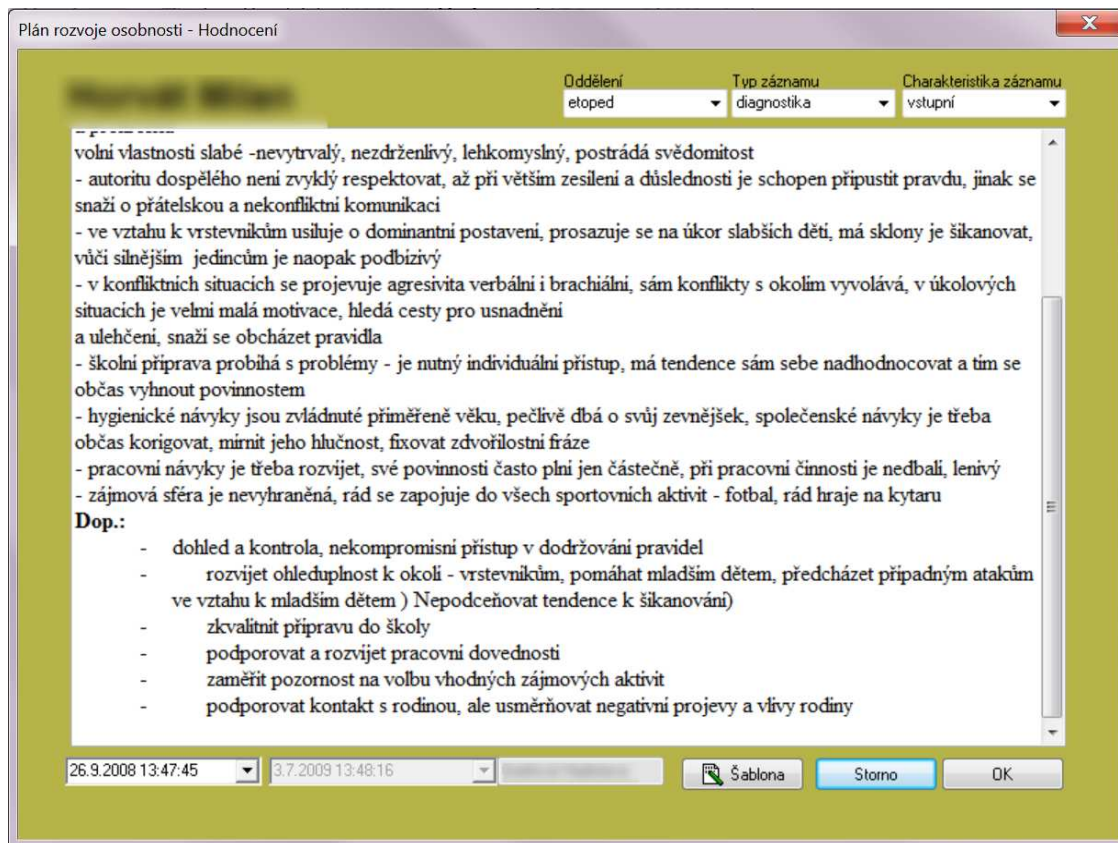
Plán rozvoje osobnosti - Hodnocení

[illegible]

Oddělení
etoped
Typ záznamu
diagnostika
Charakteristika záznamu
vstupní

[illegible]
volní vlastnosti slabé -nevytrvalý, nezdrženlivý, lehkomyslný, postrádá svědomitost
- autoritu dospělého není zvyklý respektovat, až při větším zesílení a důslednosti je schopen připustit pravdu, jinak se snaží o přátelskou a nekonfliktní komunikaci
- ve vztahu k vrstevníkům usiluje o dominantní postavení, prosazuje se na úkor slabších dětí, má sklony je šikanovat, vůči silnějším jedincům je naopak podbízivý
- v konfliktních situacích se projevuje agresivita verbální i brachiální, sám konflikty s okolím vyvolává, v úkolových situacích je velmi malá motivace, hledá cesty pro usnadnění
a ulehčení, snaží se obcházet pravidla
- školní příprava probíhá s problémy - je nutný individuální přístup, má tendence sám sebe nadhodnocovat a tím se občas vyhnout povinnostem
- hygienické návyky jsou zvládnuté přiměřeně věku, pečlivě dbá o svůj zevnějšek, společenské návyky je třeba občas korigovat, mírnit jeho hlučnost, fixovat zdvořilostní fráze
- pracovní návyky je třeba rozvíjet, své povinnosti často plní jen částečně, při pracovní činnosti je nedbalí, líný
- zájmová sféra je nevyhraněná, rád se zapojuje do všech sportovních aktivit - fotbal, rád hraje na kytaru
Dop.:
- dohled a kontrola, nekompromisní přístup v dodržování pravidel
- rozvíjet ohleduplnost k okolí - vrstevníkům, pomáhat mladším dětem, předcházet případným atakům ve vztahu k mladším dětem ) Nepodceňovat tendence k šikanování)
- zkvalitnit přípravu do školy
- podporovat a rozvíjet pracovní dovednosti
- zaměřit pozornost na volbu vhodných zájmových aktivit
- podporovat kontakt s rodinou, ale usměrňovat negativní projevy a vlivy rodiny

26.9.2008 13:47:45
3.7.2009 13:48:16
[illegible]
Šablona
Storno
OK